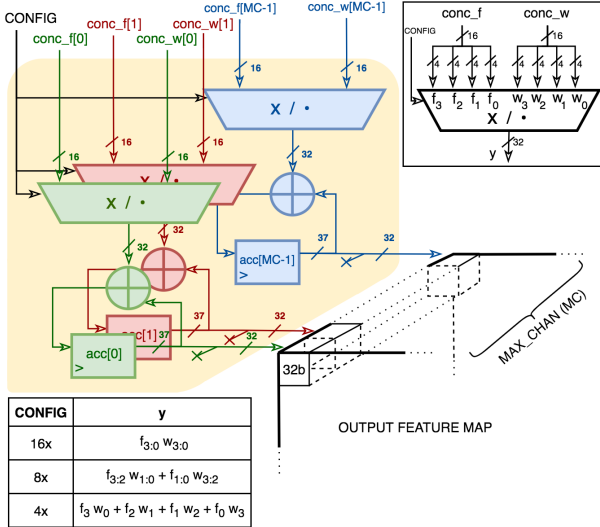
CONFIG

conc_f[1]
conc_w[1]
conc_f[MC-1]
conc_w[MC-1]
conc_f[0]
conc_w[0]

16
16
X / •
16
16
32
16
16
X / •
X / •
32
37
32
acc[MC-1]
>
32
37
32
acc[1]
37
32
acc[0]
>

conc_f
conc_w
CONFIG
16
16
4 4 4 4
4 4 4 4
$f_3$ $f_2$ $f_1$ $f_0$ $w_3$ $w_2$ $w_1$ $w_0$
X / •
y
32

MAX_CHAN (MC)
32b

| CONFIG | y |
|---|---|
| 16x | $f_{3:0}\ w_{3:0}$ |
| 8x | $f_{3:2}\ w_{1:0} + f_{1:0}\ w_{3:2}$ |
| 4x | $f_3\ w_0 + f_2\ w_1 + f_1\ w_2 + f_0\ w_3$ |

OUTPUT FEATURE MAP